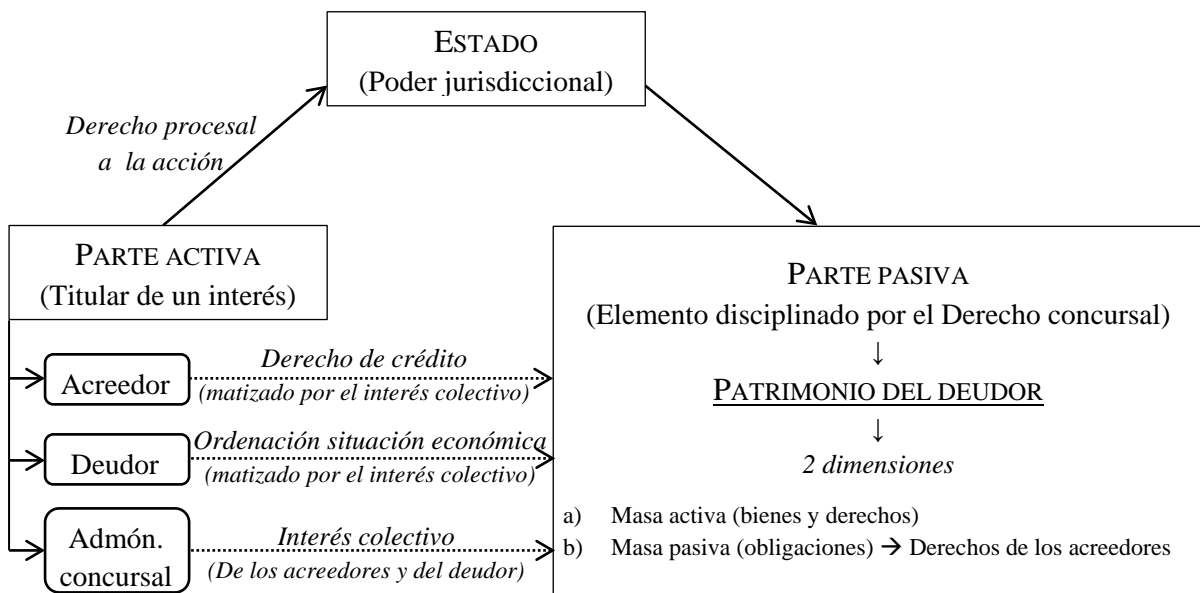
ESTADO
(Poder jurisdiccional)

Derecho procesal a la acción

PARTE ACTIVA
(Titular de un interés)

Acreedor

Derecho de crédito
(matizado por el interés colectivo)

Deudor

Ordenación situación económica
(matizado por el interés colectivo)

Admón. concursal

Interés colectivo
(De los acreedores y del deudor)

PARTE PASIVA
(Elemento disciplinado por el Derecho concursal)
↓
PATRIMONIO DEL DEUDOR
↓
2 dimensiones

a) Masa activa (bienes y derechos)
b) Masa pasiva (obligaciones) → Derechos de los acreedores